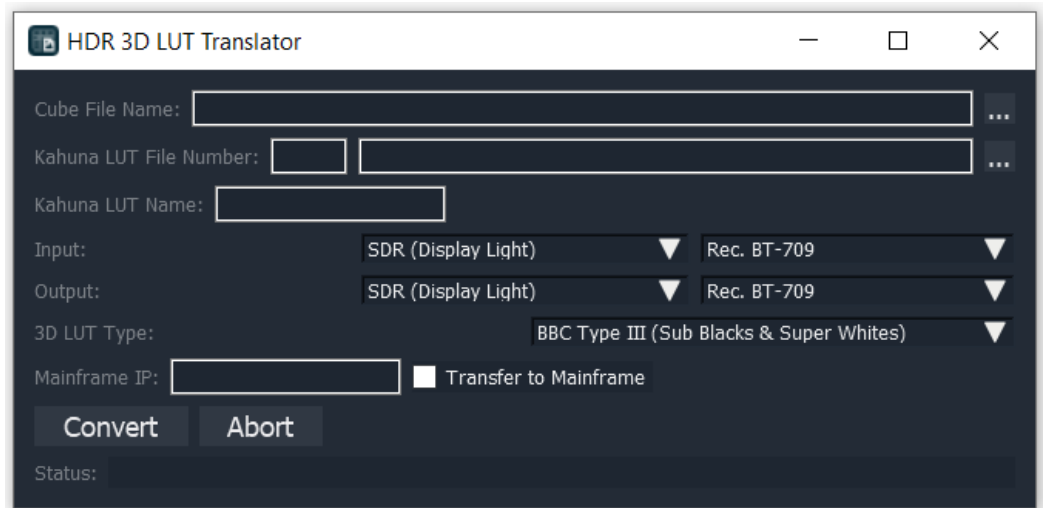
HDR 3D LUT Translator

Cube File Name: ...

Kahuna LUT File Number: ...

Kahuna LUT Name:

Input: SDR (Display Light) Rec. BT-709

Output: SDR (Display Light) Rec. BT-709

3D LUT Type: BBC Type III (Sub Blacks & Super Whites)

Mainframe IP: Transfer to Mainframe

Convert Abort

Status: